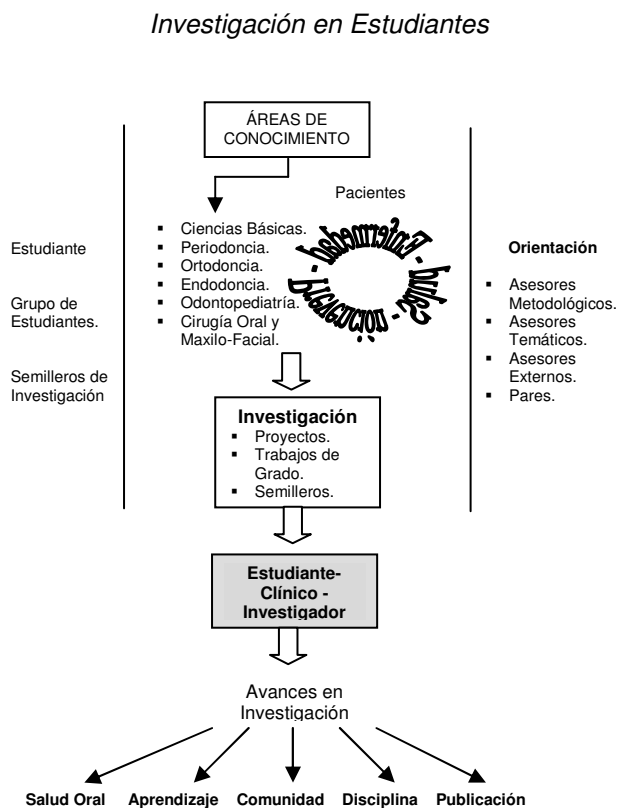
Investigación en Estudiantes

ÁREAS DE CONOCIMIENTO

Pacientes

Estudiante

Grupo de Estudiantes.

Semilleros de Investigación

- Ciencias Básicas.
- Periodoncia.
- Ortodoncia.
- Endodoncia.
- Odontopediatría.
- Cirugía Oral y Maxilo-Facial.

Enfermedad - Salud - Educación

Orientación

- Asesores Metodológicos.
- Asesores Temáticos.
- Asesores Externos.
- Pares.

Investigación
- Proyectos.
- Trabajos de Grado.
- Semilleros.

Estudiante-Clínico - Investigador

Avances en Investigación

Salud Oral Aprendizaje Comunidad Disciplina Publicación